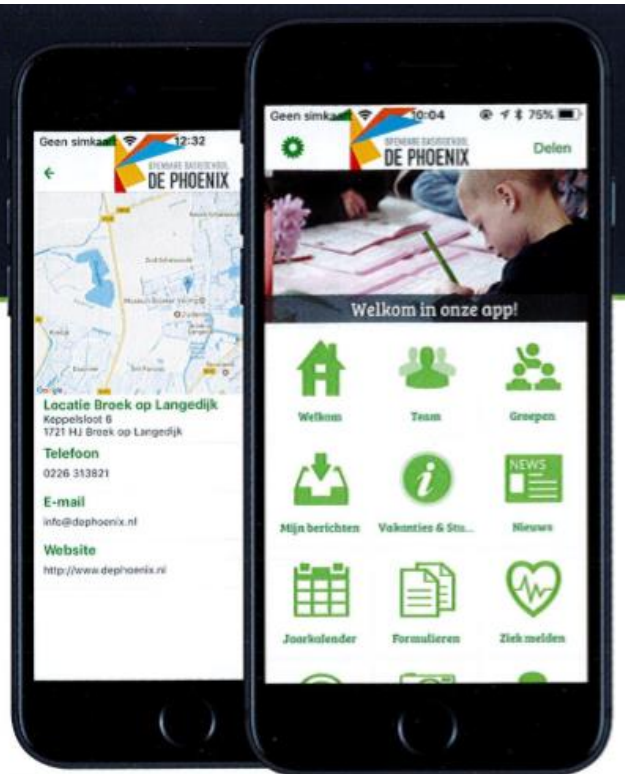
Geen simkaart 12:32

OPENBARE BASISSCHOOL
DE PHOENIX

Google

Locatie Broek op Langedijk
Keppelsloot 6
1721 HJ Broek op Langedijk

Telefoon
0226 313821

E-mail
info@dephoenix.nl

Website
http://www.dephoenix.nl

Geen simkaart 10:04 75%

OPENBARE BASISSCHOOL
DE PHOENIX

Delen

Welkom in onze app!

Welkom
Team
Groepen
Mijn berichten
Vakanties & Stu...
NEWS
Nieuws
Jaarkalender
Formulieren
Ziek melden